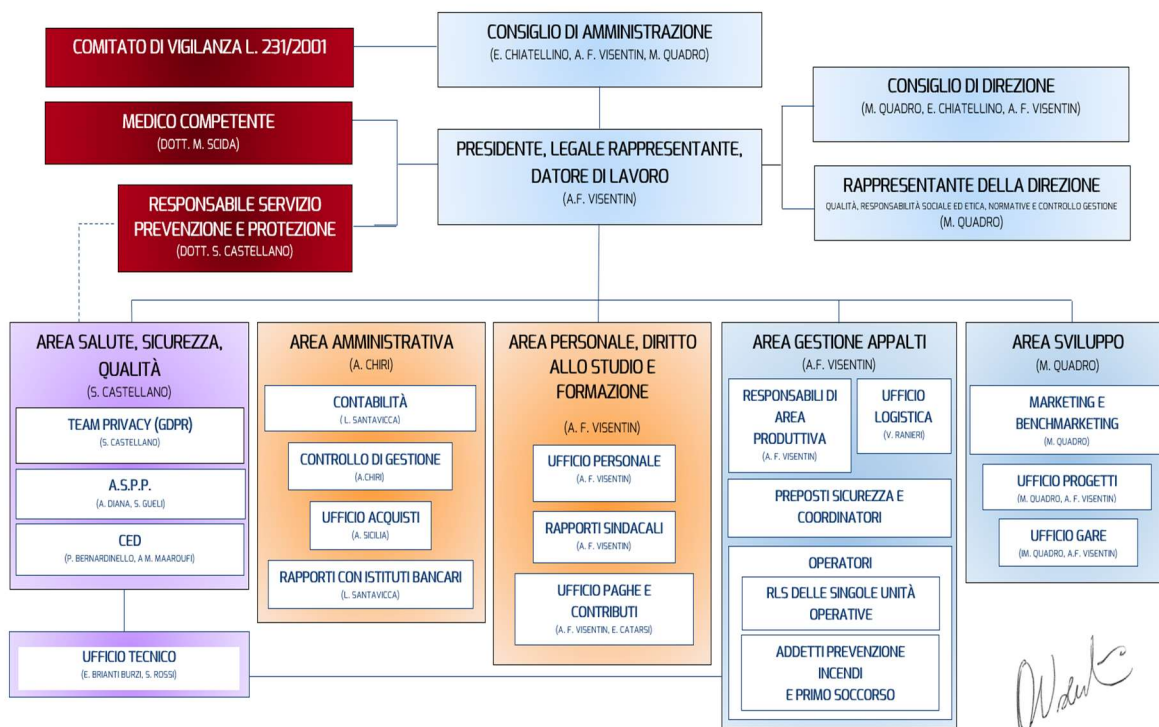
COMITATO DI VIGILANZA L. 231/2001

CONSIGLIO DI AMMINISTRAZIONE
(E. CHIATELLINO, A. F. VISENTIN, M. QUADRO)

CONSIGLIO DI DIREZIONE
(M. QUADRO, E. CHIATELLINO, A. F. VISENTIN)

MEDICO COMPETENTE
(DOTT. M. SCIDA)

PRESIDENTE, LEGALE RAPPRESENTANTE, DATORE DI LAVORO
(A.F. VISENTIN)

RESPONSABILE SERVIZIO PREVENZIONE E PROTEZIONE
(DOTT. S. CASTELLANO)

RAPPRESENTANTE DELLA DIREZIONE
QUALITÀ, RESPONSABILITÀ SOCIALE ED ETICA, NORMATIVE E CONTROLLO GESTIONE
(M. QUADRO)

AREA SALUTE, SICUREZZA, QUALITÀ
(S. CASTELLANO)

TEAM PRIVACY (GDPR)
(S. CASTELLANO)

A.S.P.P.
(A. DIANA, S. GUELI)

CED
(P. BERNARDINELLO, A M. MAAROUFI)

UFFICIO TECNICO
(E. BRIANTI BURZI, S. ROSSI)

AREA AMMINISTRATIVA
(A. CHIRI)

CONTABILITÀ
(L. SANTAVICCA)

CONTROLLO DI GESTIONE
(A.CHIRI)

UFFICIO ACQUISTI
(A. SICILIA)

RAPPORTI CON ISTITUTI BANCARI
(L. SANTAVICCA)

AREA PERSONALE, DIRITTO ALLO STUDIO E FORMAZIONE
(A. F. VISENTIN)

UFFICIO PERSONALE
(A. F. VISENTIN)

RAPPORTI SINDACALI
(A. F. VISENTIN)

UFFICIO PAGHE E CONTRIBUTI
(A. F. VISENTIN, E. CATARSI)

AREA GESTIONE APPALTI
(A.F. VISENTIN)

RESPONSABILI DI AREA PRODUTTIVA
(A. F. VISENTIN)

UFFICIO LOGISTICA
(V. RANIERI)

PREPOSTI SICUREZZA E COORDINATORI

OPERATORI

RLS DELLE SINGOLE UNITÀ OPERATIVE

ADDETTI PREVENZIONE INCENDI E PRIMO SOCCORSO

AREA SVILUPPO
(M. QUADRO)

MARKETING E BENCHMARKETING
(M. QUADRO)

UFFICIO PROGETTI
(M. QUADRO, A. F. VISENTIN)

UFFICIO GARE
(M. QUADRO, A.F. VISENTIN)

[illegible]